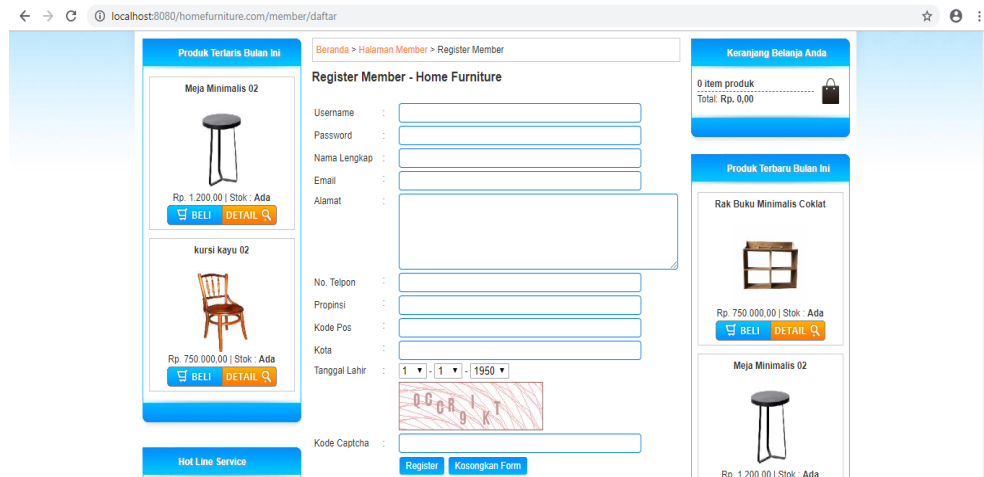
localhost:8080/homefurniture.com/member/daftar

Produk Terlaris Bulan Ini

Meja Minimalis 02

Rp. 1.200,00 | Stok : Ada

BELI DETAIL

kursi kayu 02

Rp. 750.000,00 | Stok : Ada

BELI DETAIL

Hot Line Service

Beranda > Halaman Member > Register Member

Register Member - Home Furniture

| | | |
|---|---|---|
| Username | : | |
| Password | : | |
| Nama Lengkap | : | |
| Email | : | |
| Alamat | : | |
| No. Telpon | : | |
| Propinsi | : | |
| Kode Pos | : | |
| Kota | : | |
| Tanggal Lahir | : | 1 - 1 - 1950 |
| Kode Captcha | : | |

0CCR9IKT

Register Kosongkan Form

Keranjang Belanja Anda

0 item produk
Total: Rp. 0,00

Produk Terbaru Bulan Ini

Rak Buku Minimalis Coklat

Rp. 750.000,00 | Stok : Ada

BELI DETAIL

Meja Minimalis 02

Rp. 1.200,00 | Stok : Ada